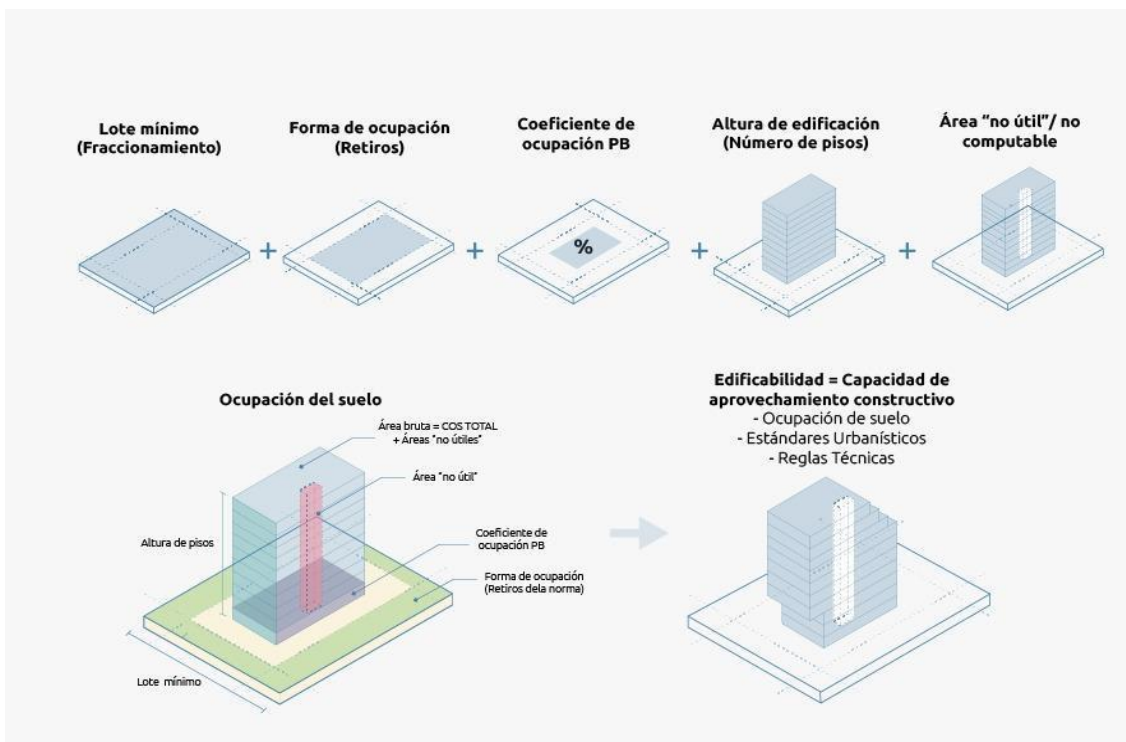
Lote mínimo (Fraccionamiento)

Forma de ocupación (Retiros)

Coeficiente de ocupación PB

Altura de edificación (Número de pisos)

Área "no útil"/ no computable

+ + + +

%

Ocupación del suelo

Área bruta = COS TOTAL + Áreas "no útiles"

Área "no útil"

Altura de pisos

Coeficiente de ocupación PB

Forma de ocupación (Retiros dela norma)

Lote mínimo

Edificabilidad = Capacidad de aprovechamiento constructivo
- Ocupación de suelo
- Estándares Urbanísticos
- Reglas Técnicas